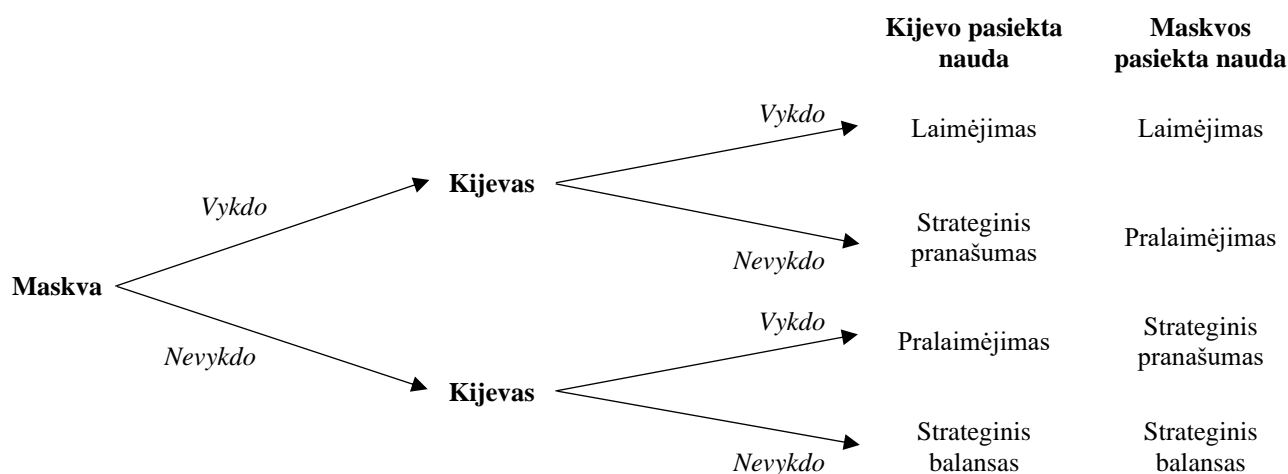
Kijevo pasiekta nauda

Maskvos pasiekta nauda

Maskva

Vykdo

Nevykdo

Kijevas

Kijevas

Vykdo

Nevykdo

Vykdo

Nevykdo

Laimėjimas

Laimėjimas

Strateginis pranašumas

Pralaimėjimas

Pralaimėjimas

Strateginis pranašumas

Strateginis balansas

Strateginis balansas